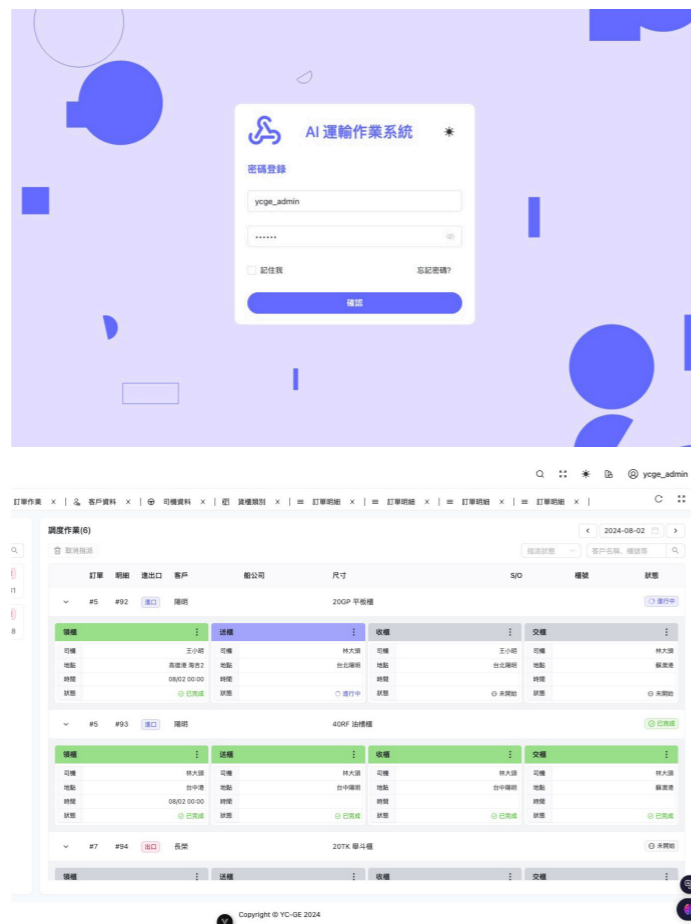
AI 運輸作業系統

密碼登錄

ycge_admin

••••••

記住我

忘記密碼?

確認

ycge_admin

訂單作業 × | 客戶資料 × | 司機資料 × | 貨櫃類別 × | 訂單明細 × | 訂單明細 × | 訂單明細 × | 訂單明細 × |

調度作業(6)

2024-08-02

取消指派

指派狀態

客戶名稱、櫃號等

| 訂單 | 明細 | 進出口 | 客戶 | 船公司 | 尺寸 | S/O | 櫃號 | 狀態 |
|---|---|---|---|---|---|---|---|---|
| #5 | #92 | 進口 | 陽明 | | 20GP 平板櫃 | | | 進行中 |

| 領櫃 | | 送櫃 | | 收櫃 | | 交櫃 | |
|---|---|---|---|---|---|---|---|
| 司機 | 王小明 | 司機 | 林大頭 | 司機 | 王小明 | 司機 | 林大頭 |
| 地點 | 高雄港 海吉2 | 地點 | 台北陽明 | 地點 | 台北陽明 | 地點 | 蘇澳港 |
| 時間 | 08/02 00:00 | 時間 | | 時間 | | 時間 | |
| 狀態 | 已完成 | 狀態 | 進行中 | 狀態 | 未開始 | 狀態 | 未開始 |

| 訂單 | 明細 | 進出口 | 客戶 | 船公司 | 尺寸 | S/O | 櫃號 | 狀態 |
|---|---|---|---|---|---|---|---|---|
| #5 | #93 | 進口 | 陽明 | | 40RF 油槽櫃 | | | 已完成 |

| 領櫃 | | 送櫃 | | 收櫃 | | 交櫃 | |
|---|---|---|---|---|---|---|---|
| 司機 | 林大頭 | 司機 | 林大頭 | 司機 | 林大頭 | 司機 | 林大頭 |
| 地點 | 台中港 | 地點 | 台中陽明 | 地點 | 台中陽明 | 地點 | 蘇澳港 |
| 時間 | 08/02 00:00 | 時間 | | 時間 | | 時間 | |
| 狀態 | 已完成 | 狀態 | 已完成 | 狀態 | 已完成 | 狀態 | 已完成 |

| 訂單 | 明細 | 進出口 | 客戶 | 船公司 | 尺寸 | S/O | 櫃號 | 狀態 |
|---|---|---|---|---|---|---|---|---|
| #7 | #94 | 出口 | 長榮 | | 20TK 帶斗櫃 | | | 未開始 |

領櫃 送櫃 收櫃 交櫃

Copyright © YC-GE 2024